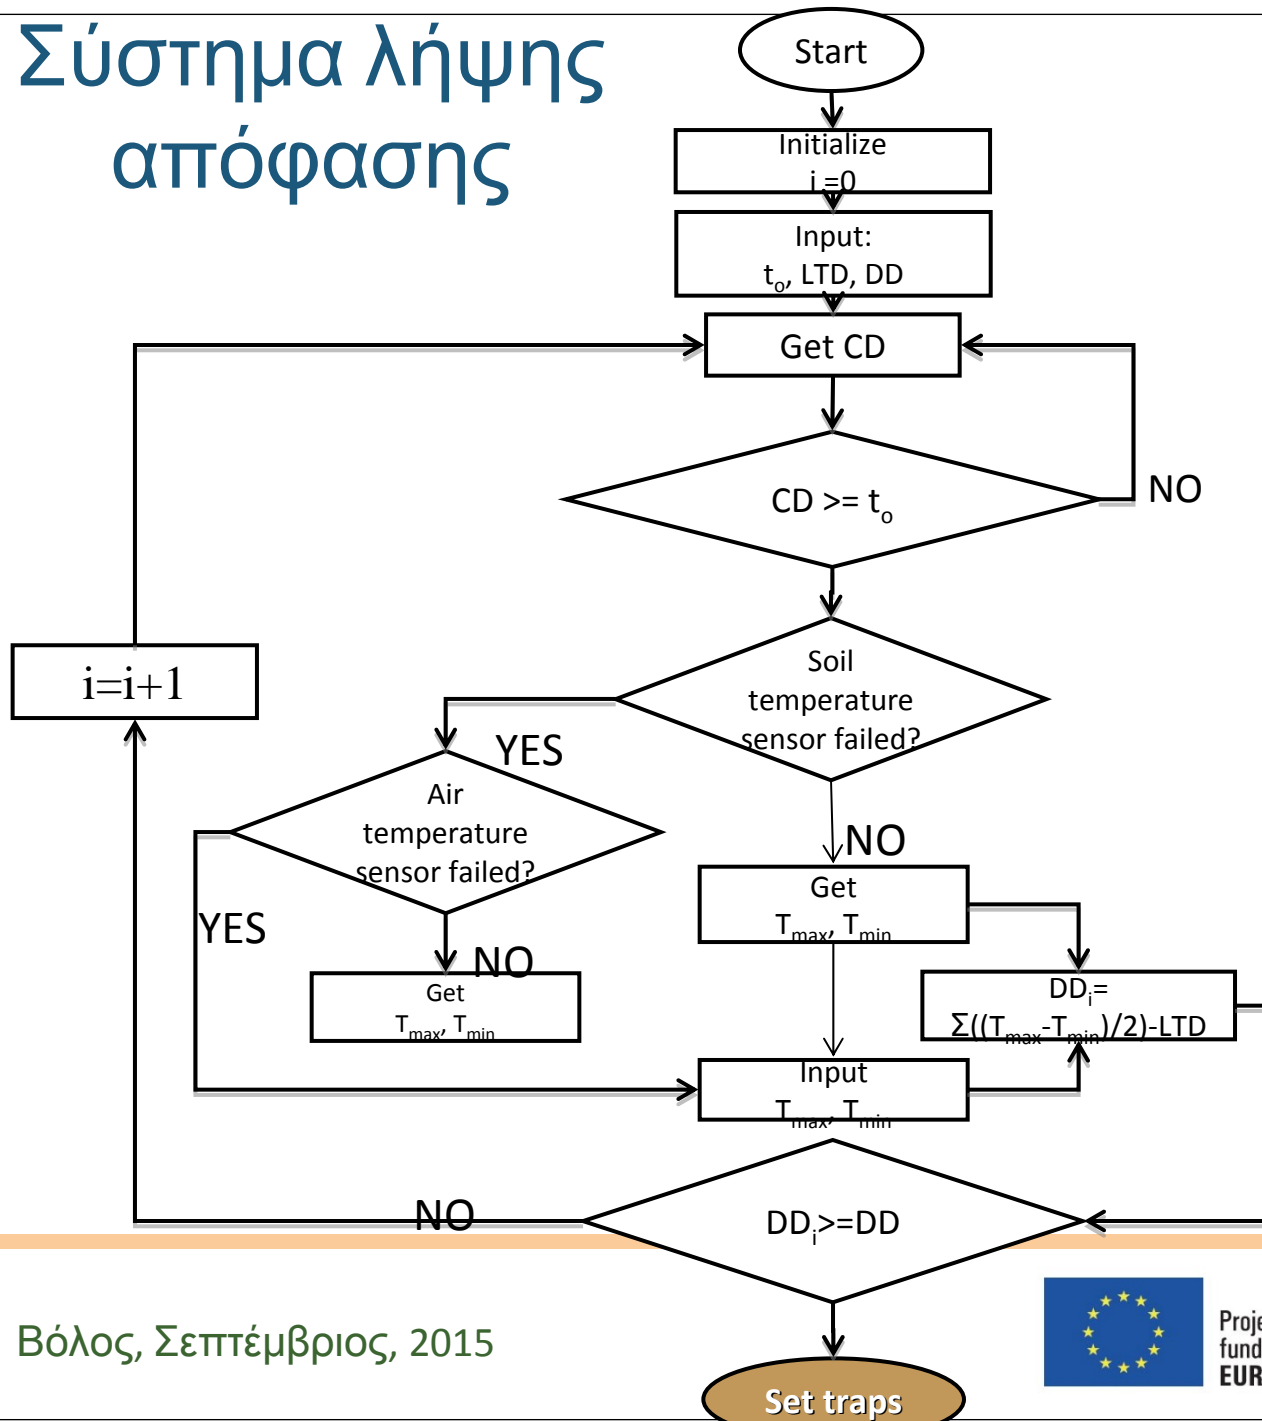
Σύστημα λήψης απόφασης

Start

Initialize
i =0

Input:
$t_o$, LTD, DD

Get CD

CD >= $t_o$

NO

Soil temperature sensor failed?

YES

Air temperature sensor failed?

i=i+1

NO

Get
$T_{max}$, $T_{min}$

YES

NO

Get
$T_{max}$, $T_{min}$

$DD_i$=
$\Sigma((T_{max}-T_{min})/2)$-LTD

Input
$T_{max}$, $T_{min}$

NO

$DD_i$>=DD

Βόλος, Σεπτέμβριος, 2015

Set traps

Proje
fund
EUR